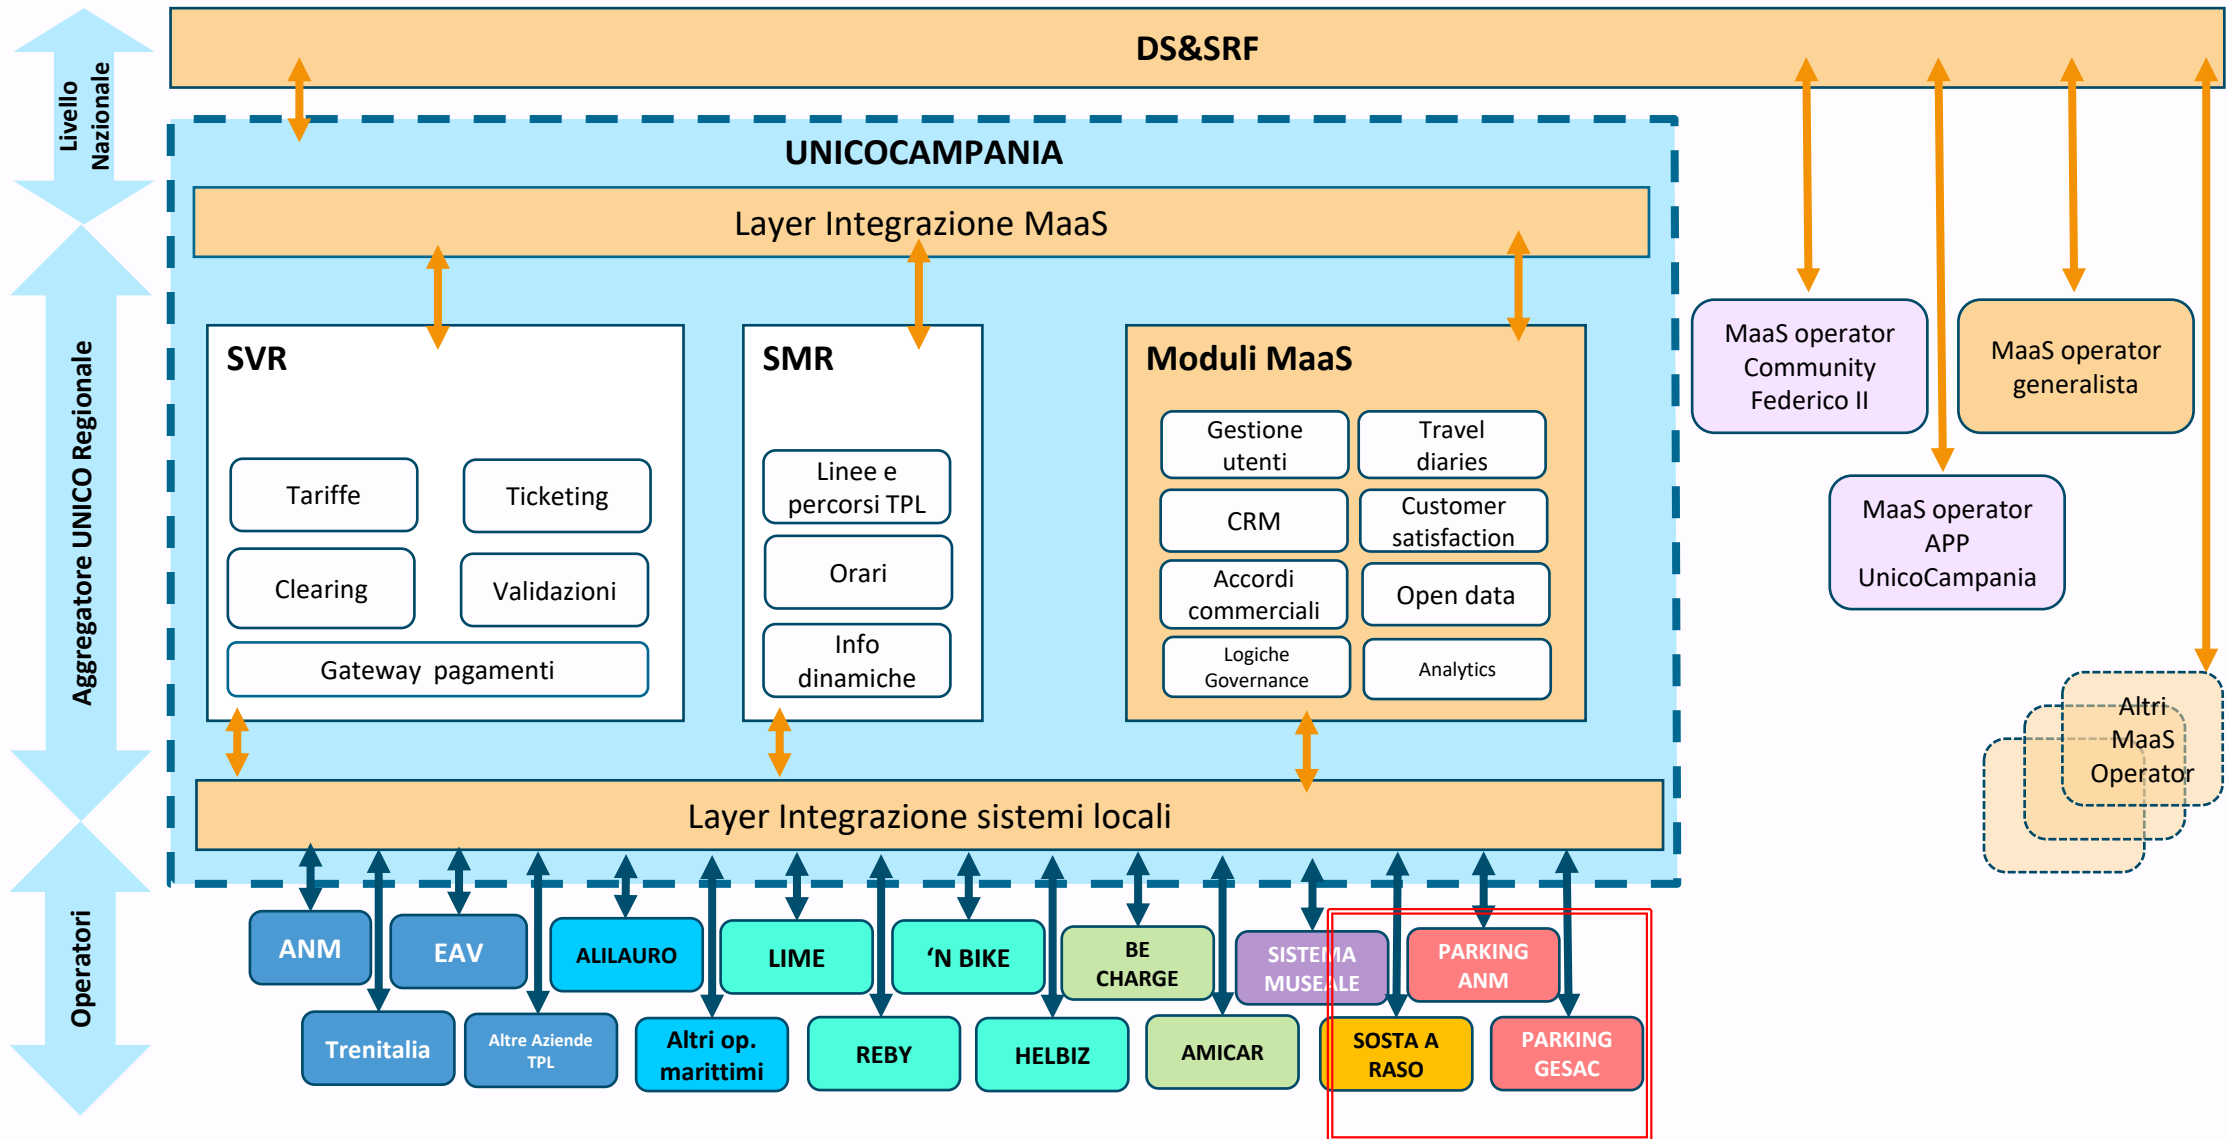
Livello Nazionale

DS&SRF

UNICOCAMPANIA

Layer Integrazione MaaS

Aggregatore UNICO Regionale

SVR

Tariffe

Ticketing

Clearing

Validazioni

Gateway pagamenti

SMR

Linee e percorsi TPL

Orari

Info dinamiche

Moduli MaaS

Gestione utenti

Travel diaries

CRM

Customer satisfaction

Accordi commerciali

Open data

Logiche Governance

Analytics

MaaS operator Community Federico II

MaaS operator generalista

MaaS operator APP UnicoCampania

Altri MaaS Operator

Layer Integrazione sistemi locali

Operatori

ANM

EAV

ALILAURO

LIME

'N BIKE

BE CHARGE

SISTEMA MUSEALE

PARKING ANM

Trenitalia

Altre Aziende TPL

Altri op. marittimi

REBY

HELBIZ

AMICAR

SOSTA A RASO

PARKING GESAC